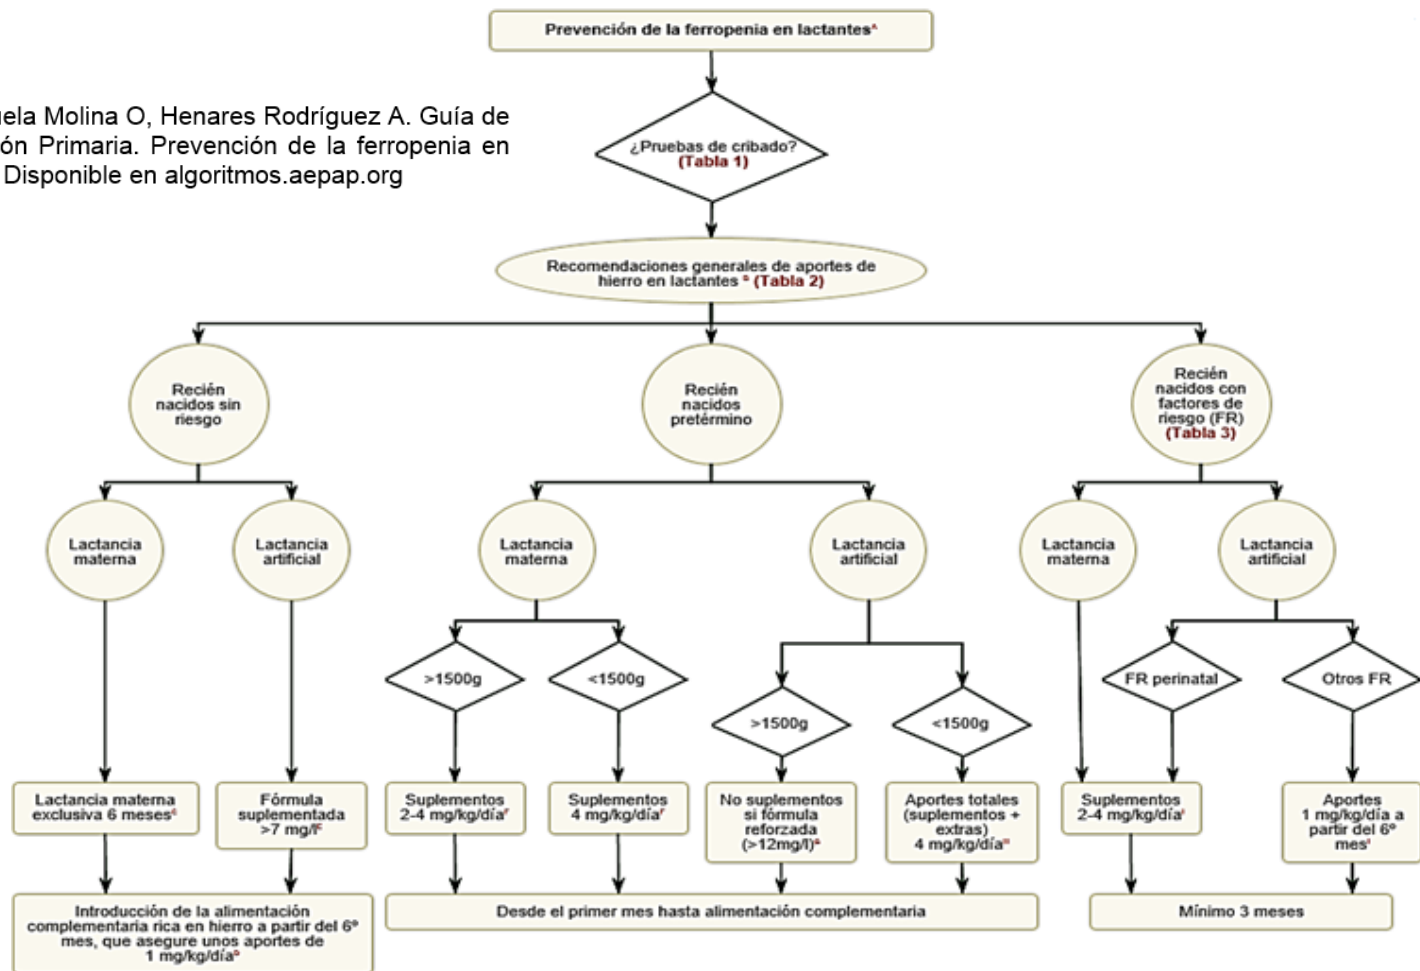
uela Molina O, Henares Rodríguez A. Guía de ón Primaria. Prevención de la ferropenia en Disponible en algoritmos.aepap.org

Prevención de la ferropenia en lactantes$^{A}$

¿Pruebas de cribado? (Tabla 1)

Recomendaciones generales de aportes de hierro en lactantes$^{B}$ (Tabla 2)

Recién nacidos sin riesgo

Recién nacidos pretérmino

Recién nacidos con factores de riesgo (FR) (Tabla 3)

Lactancia materna

Lactancia artificial

Lactancia materna

Lactancia artificial

Lactancia materna

Lactancia artificial

>1500g

<1500g

>1500g

<1500g

FR perinatal

Otros FR

Lactancia materna exclusiva 6 meses$^{c}$

Fórmula suplementada >7 mg/l$^{F}$

Suplementos 2-4 mg/kg/día$^{f}$

Suplementos 4 mg/kg/día$^{f}$

No suplementos si fórmula reforzada (>12mg/l)$^{a}$

Aportes totales (suplementos + extras) 4 mg/kg/día$^{m}$

Suplementos 2-4 mg/kg/día$^{i}$

Aportes 1 mg/kg/día a partir del 6º mes$^{i}$

Introducción de la alimentación complementaria rica en hierro a partir del 6º mes, que asegure unos aportes de 1 mg/kg/día$^{b}$

Desde el primer mes hasta alimentación complementaria

Mínimo 3 meses